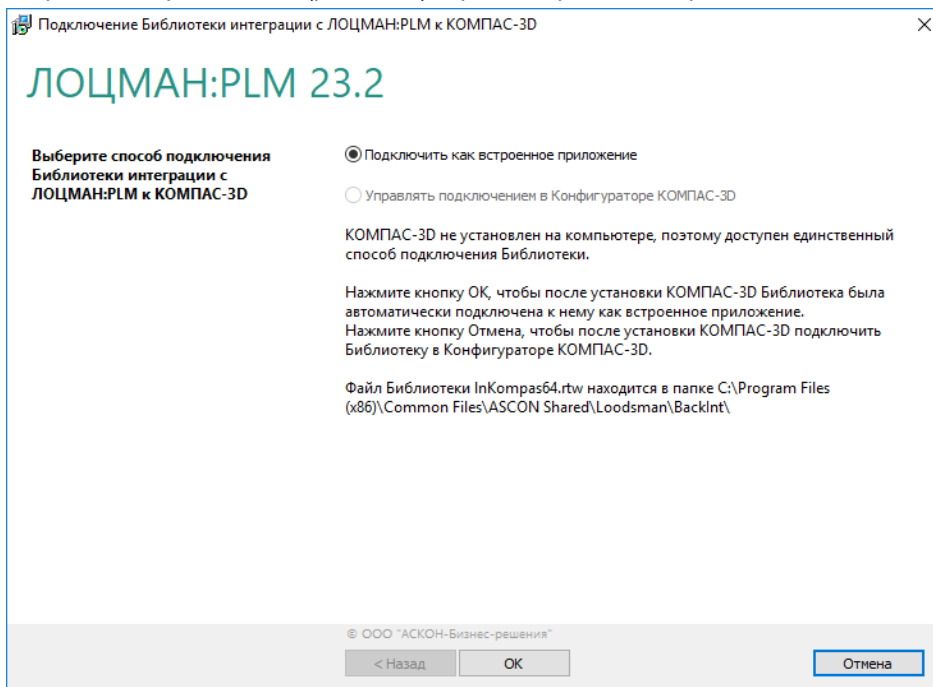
Подключение Библиотеки интеграции с ЛОЦМАН:PLM к КОМПАС-3D

ЛОЦМАН:PLM 23.2

Выберите способ подключения Библиотеки интеграции с ЛОЦМАН:PLM к КОМПАС-3D

Подключить как встроенное приложение

Управлять подключением в Конфигураторе КОМПАС-3D

КОМПАС-3D не установлен на компьютере, поэтому доступен единственный способ подключения Библиотеки.

Нажмите кнопку ОК, чтобы после установки КОМПАС-3D Библиотека была автоматически подключена к нему как встроенное приложение.
Нажмите кнопку Отмена, чтобы после установки КОМПАС-3D подключить Библиотеку в Конфигураторе КОМПАС-3D.

Файл Библиотеки InKompas64.rtw находится в папке C:\Program Files (x86)\Common Files\ASCON Shared\Loodsman\BackInt\

© ООО "АСКОН-Бизнес-решения"

< Назад

OK

Отмена